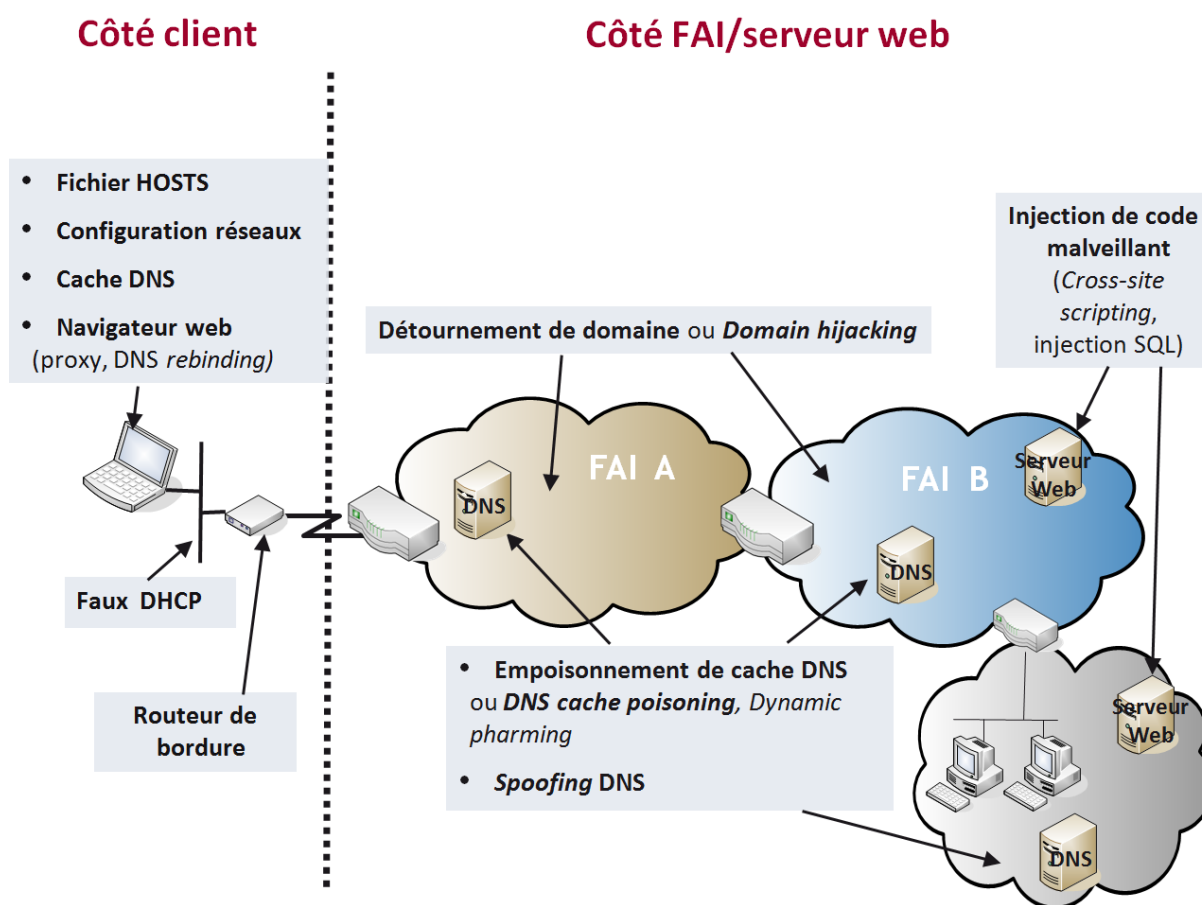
Côté client

Côté FAI/serveur web

- Fichier HOSTS
- Configuration réseaux
- Cache DNS
- Navigateur web (proxy, DNS *rebinding)*

Détournement de domaine ou *Domain hijacking*

Injection de code malveillant (*Cross-site scripting*, injection SQL)

FAI A

DNS

FAI B

Serveur Web

DNS

Faux DHCP

Routeur de bordure

- Empoisonnement de cache DNS ou *DNS cache poisoning*, *Dynamic pharming*
- *Spoofing* DNS

Serveur Web

DNS